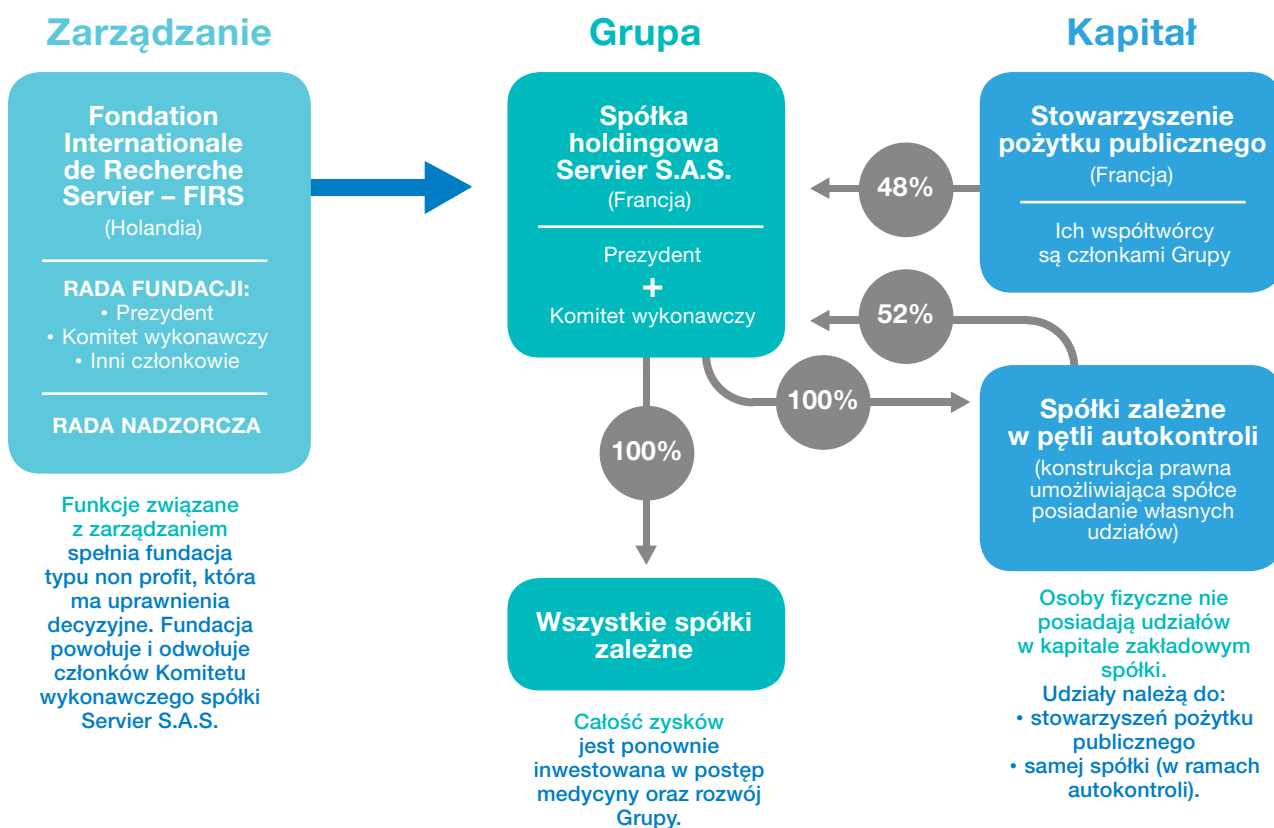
Zarządzanie

Grupa

Kapitał

Fondation Internationale de Recherche Servier – FIRS
(Holandia)

RADA FUNDACJI:
• Prezydent
• Komitet wykonawczy
• Inni członkowie

RADA NADZORCZA

Funkcje związane z zarządzaniem spełnia fundacja typu non profit, która ma uprawnienia decyzyjne. Fundacja powołuje i odwołuje członków Komitetu wykonawczego spółki Servier S.A.S.

Spółka holdingowa Servier S.A.S.
(Francja)

Prezydent
+
Komitet wykonawczy

48%

52%

100%

100%

Wszystkie spółki zależne

Całość zysków jest ponownie inwestowana w postęp medycyny oraz rozwój Grupy.

Stowarzyszenie pożytku publicznego
(Francja)

Ich współtwórcy są członkami Grupy

Spółki zależne w pętli autokontroli
(konstrukcja prawna umożliwiająca spółce posiadanie własnych udziałów)

Osoby fizyczne nie posiadają udziałów w kapitale zakładowym spółki.
Udziały należą do:
• stowarzyszeń pożytku publicznego
• samej spółki (w ramach autokontroli).